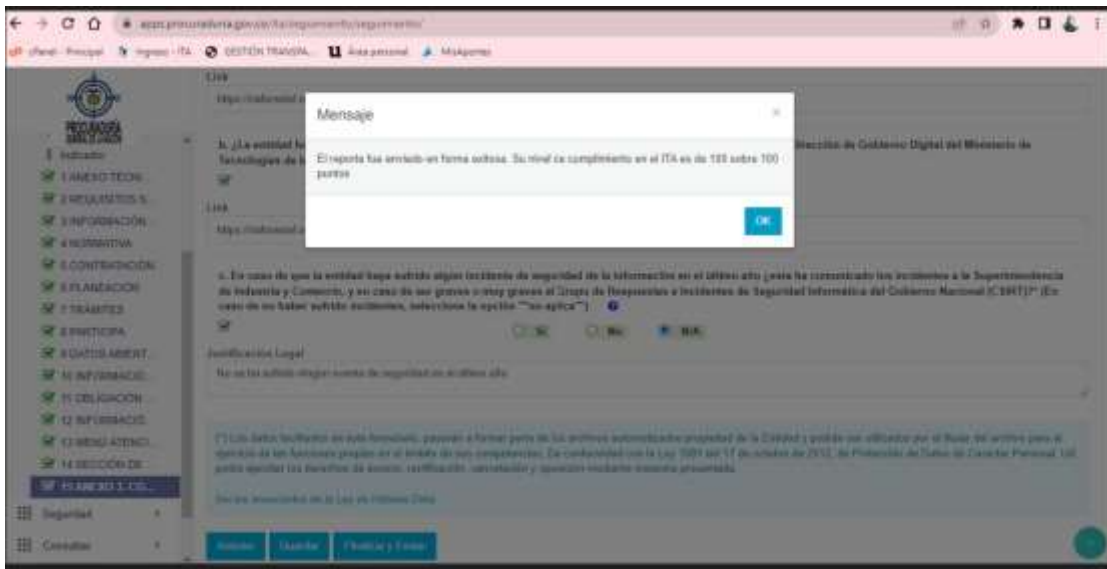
apps.procuraduria.gov.co/ita/seguimiento/seguimiento/

cPanel - Principal  Ingreso - ITA  GESTIÓN TRANSPA...  Área personal  MisApuntes

PROCURADURÍA

Indicador
1.ANEXO TECN...
2.REQUISITOS S...
3.INFORMACIÓN...
4.NORMATIVA
5.CONTRATACIÓN
6.PLANEACION
7.TRAMITES
8.PARTICIPA
9.DATOS ABIERT...
10.INFORMACIO...
11.OBLIGACION...
12.INFORMACIO...
13.MENU ATENCI...
14.SECCIÓN DE...
15.ANEXO 2. CO...
Seguridad
Consultas

Link
https://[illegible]

b. ¿La entidad h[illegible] Dirección de Gobierno Digital del Ministerio de Tecnologías de l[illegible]

Link
https://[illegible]

c. En caso de que la entidad haya sufrido algún incidente de seguridad de la información en el último año ¿esta ha comunicado los incidentes a la Superintendencia de Industria y Comercio, y en caso de ser graves o muy graves al Grupo de Respuestas a Incidentes de Seguridad Informática del Gobierno Nacional (CSIRT)? (En caso de no haber sufrido incidentes, seleccione la opción ""no aplica"")

Si  No  N/A

Justificación Legal
No se ha sufrido ningún evento de seguridad en el último año

(*) Los datos facilitados en este formulario, pasarán a formar parte de los archivos automatizados propiedad de la Entidad y podrán ser utilizados por el titular del archivo para el ejercicio de las funciones propias en el ámbito de sus competencias. De conformidad con la Ley 1581 del 17 de octubre de 2012, de Protección de Datos de Carácter Personal. Ud. podrá ejercitar los derechos de acceso, rectificación, cancelación y oposición mediante instancia presentada.

Ver los lineamientos de la Ley de Habeas Data

Anterior  Guardar  Finalizar y Enviar

Mensaje
×
El reporte fue enviado en forma exitosa. Su nivel de cumplimiento en el ITA es de 100 sobre 100 puntos
OK